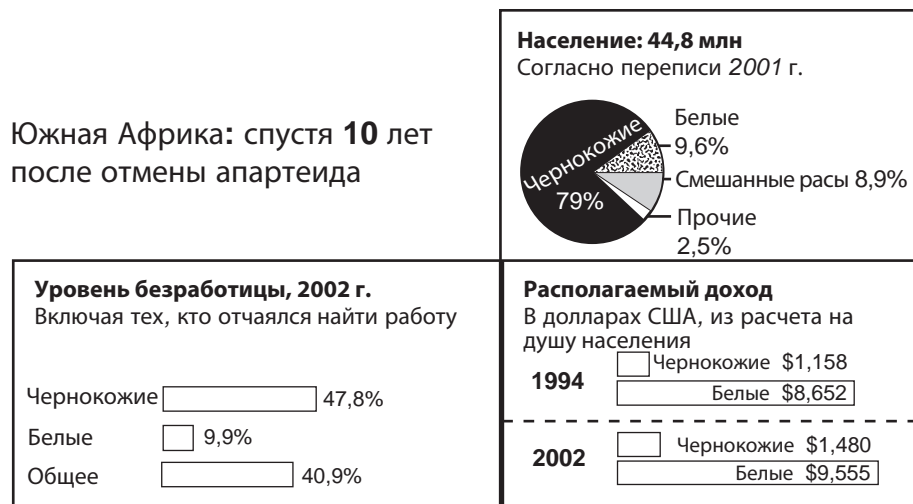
Южная Африка: спустя 10 лет после отмены апартеида

Население: 44,8 млн
Согласно переписи 2001 г.

Чернокожие 79%
Белые 9,6%
Смешанные расы 8,9%
Прочие 2,5%

Уровень безработицы, 2002 г.
Включая тех, кто отчаялся найти работу

Чернокожие 47,8%
Белые 9,9%
Общее 40,9%

Располагаемый доход
В долларах США, из расчета на душу населения

1994
Чернокожие $1,158
Белые $8,652

2002
Чернокожие $1,480
Белые $9,555